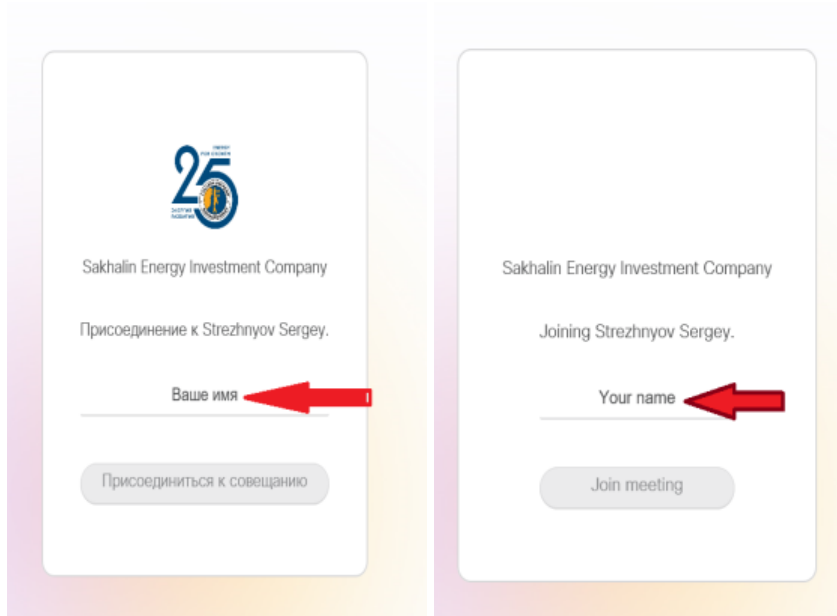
25

Sakhalin Energy Investment Company

Присоединение к Strezhnyov Sergey.

Ваше имя

Присоединиться к совещанию

Sakhalin Energy Investment Company

Joining Strezhnyov Sergey.

Your name

Join meeting